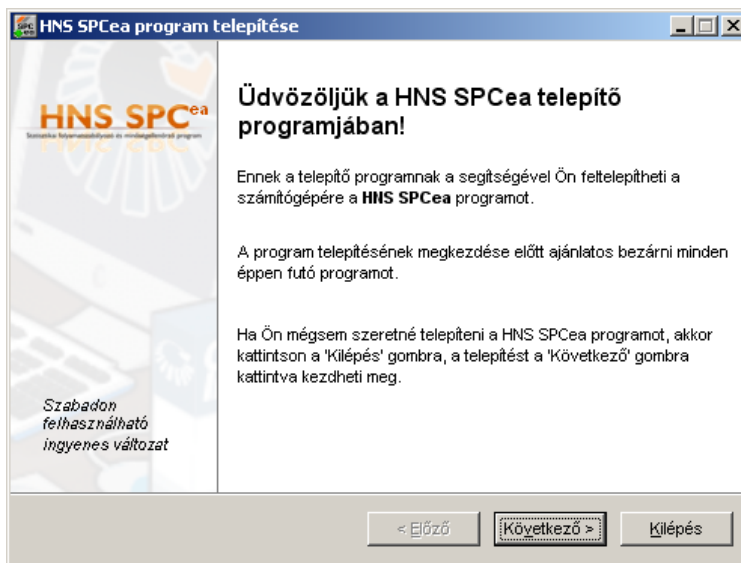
HNS SPCea program telepítése

HNS SPC$^{ea}$
Statisztikai folyamatszabályozás és minőségellenőrző program

Szabadon felhasználható ingyenes változat

Üdvözöljük a HNS SPCea telepítő programjában!

Ennek a telepítő programnak a segítségével Ön feltelepítheti a számítógépére a **HNS SPCea** programot.

A program telepítésének megkezdése előtt ajánlatos bezárni minden éppen futó programot.

Ha Ön mégsem szeretné telepíteni a HNS SPCea programot, akkor kattintson a 'Kilépés' gombra, a telepítést a 'Következő' gombra kattintva kezdheti meg.

< Előző
Következő >
Kilépés